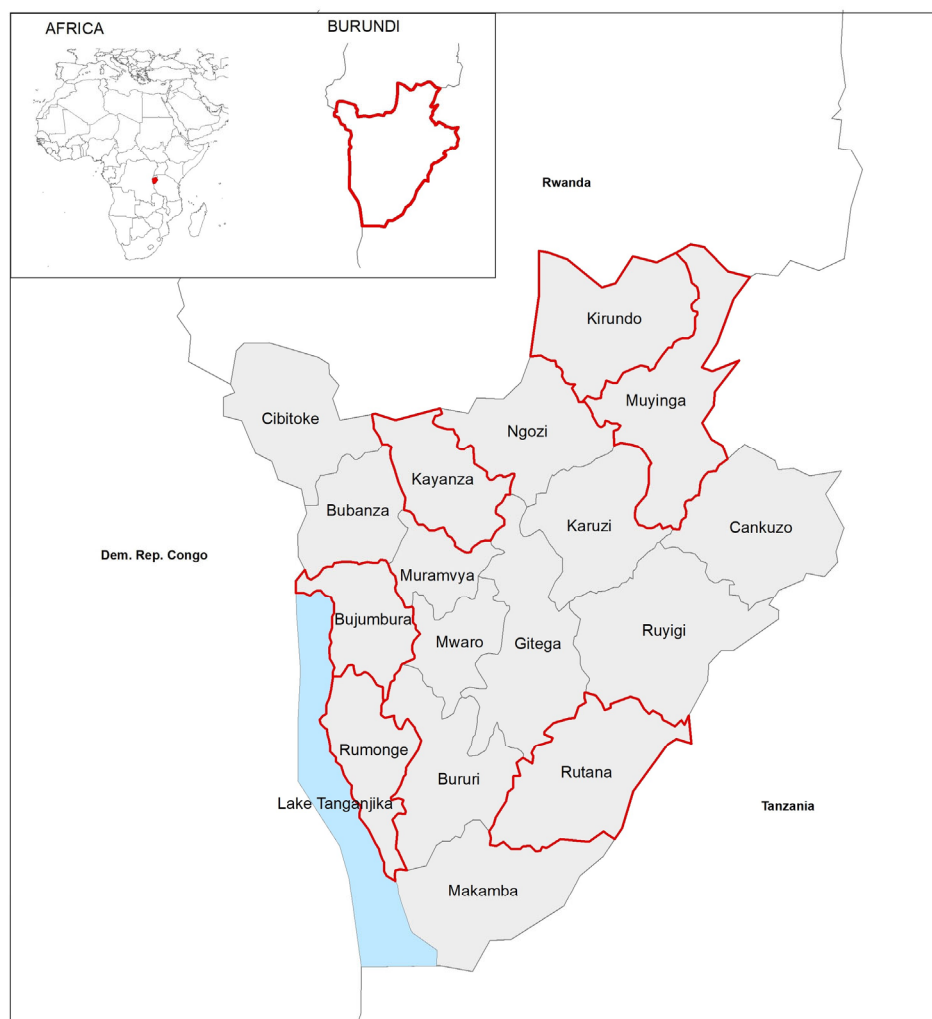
AFRICA

BURUNDI

Rwanda

Kirundo

Muyinga

Cibitoke

Ngozi

Kayanza

Bubanza

Karuzi

Cankuzo

Dem. Rep. Congo

Muramvya

Bujumbura

Mwaro

Gitega

Ruyigi

Rumonge

Bururi

Rutana

Lake Tanganjika

Tanzania

Makamba